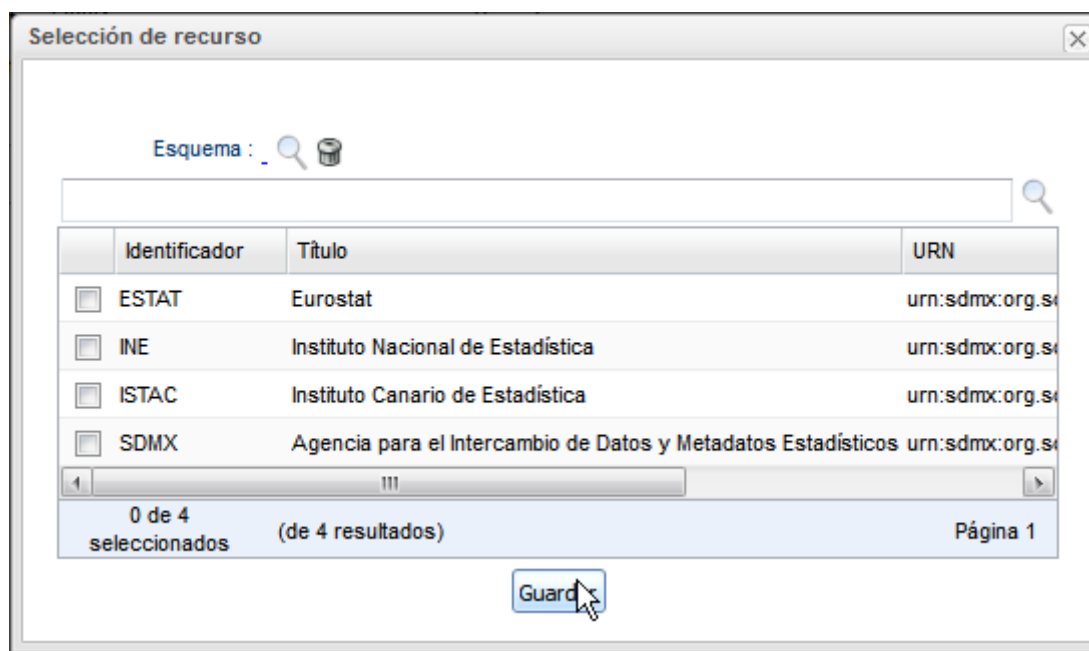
Selección de recurso

Esquema :

| | Identificador | Título | URN |
|---|---|---|---|
| | ESTAT | Eurostat | urn:sdmx:org.s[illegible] |
| | INE | Instituto Nacional de Estadística | urn:sdmx:org.s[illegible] |
| | ISTAC | Instituto Canario de Estadística | urn:sdmx:org.s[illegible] |
| | SDMX | Agencia para el Intercambio de Datos y Metadatos Estadísticos | urn:sdmx:org.s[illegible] |

0 de 4 seleccionados (de 4 resultados) Página 1

Guard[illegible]